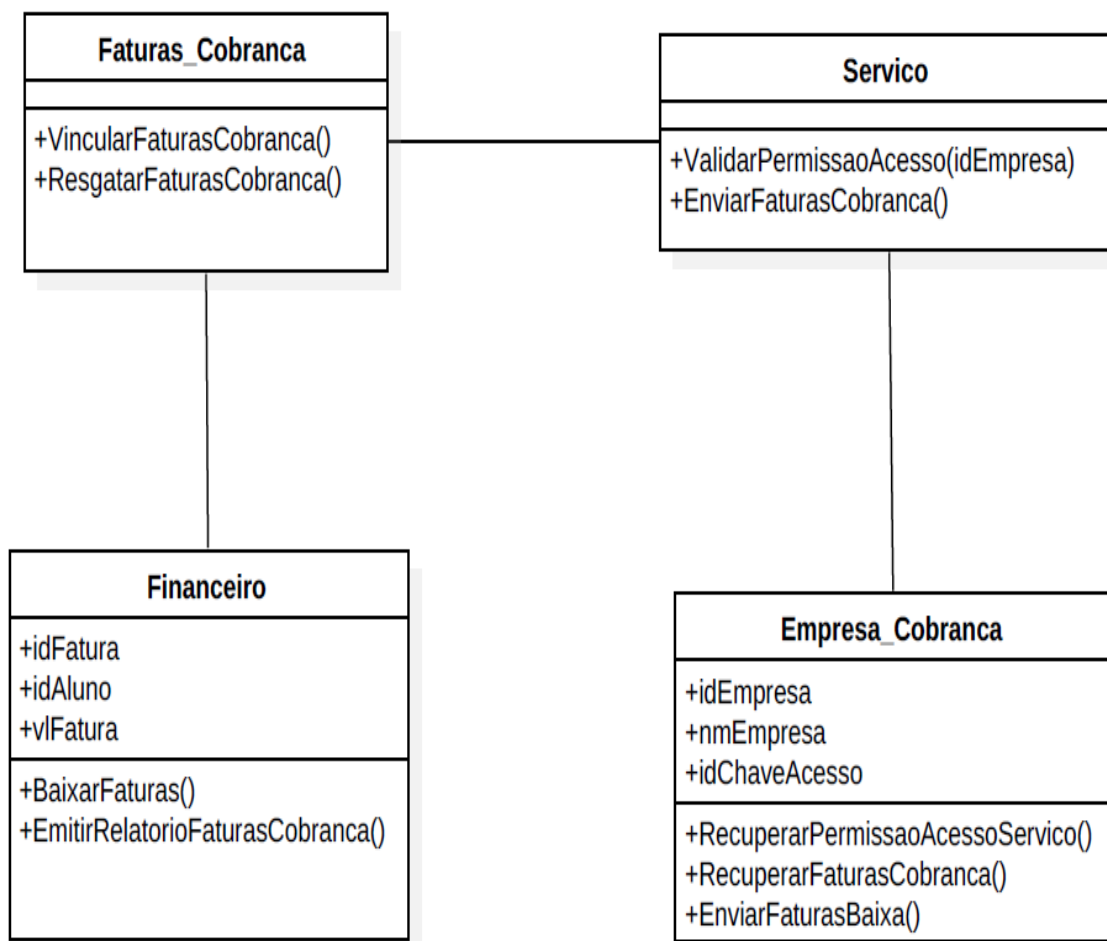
Faturas_Cobranca

+VincularFaturasCobranca()
+ResgatarFaturasCobranca()

Servico

+ValidarPermissaoAcesso(idEmpresa)
+EnviarFaturasCobranca()

Financeiro

+idFatura
+idAluno
+vlFatura

+BaixarFaturas()
+EmitirRelatorioFaturasCobranca()

Empresa_Cobranca

+idEmpresa
+nmEmpresa
+idChaveAcesso

+RecuperarPermissaoAcessoServico()
+RecuperarFaturasCobranca()
+EnviarFaturasBaixa()